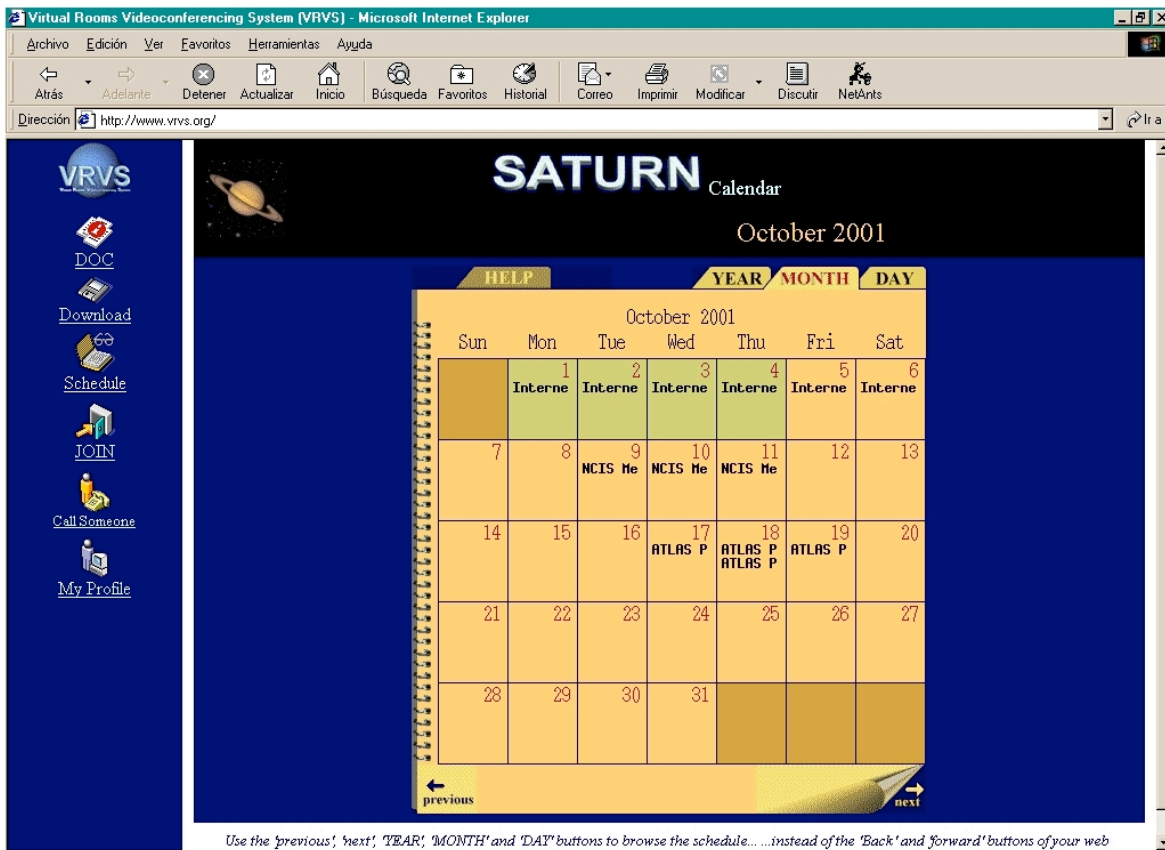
Virtual Rooms Videoconferencing System (VRVS) - Microsoft Internet Explorer

Archivo Edición Ver Favoritos Herramientas Ayuda

Atrás Adelante Detener Actualizar Inicio Búsqueda Favoritos Historial Correo Imprimir Modificar Discutir NetAnts

Dirección http://www.vrvs.org/

Ir a

VRVS

DOC

Download

Schedule

JOIN

Call Someone

My Profile

SATURN Calendar

October 2001

HELP

YEAR MONTH DAY

October 2001

| Sun | Mon | Tue | Wed | Thu | Fri | Sat |
|---|---|---|---|---|---|---|
| | 1 Interne | 2 Interne | 3 Interne | 4 Interne | 5 Interne | 6 Interne |
| 7 | 8 | 9 NCIS Me | 10 NCIS Me | 11 NCIS Me | 12 | 13 |
| 14 | 15 | 16 | 17 ATLAS P | 18 ATLAS P ATLAS P | 19 ATLAS P | 20 |
| 21 | 22 | 23 | 24 | 25 | 26 | 27 |
| 28 | 29 | 30 | 31 | | | |

previous

next

Use the 'previous', 'next', 'YEAR', 'MONTH' and 'DAY' buttons to browse the schedule... ...instead of the 'Back' and 'forward' buttons of your web